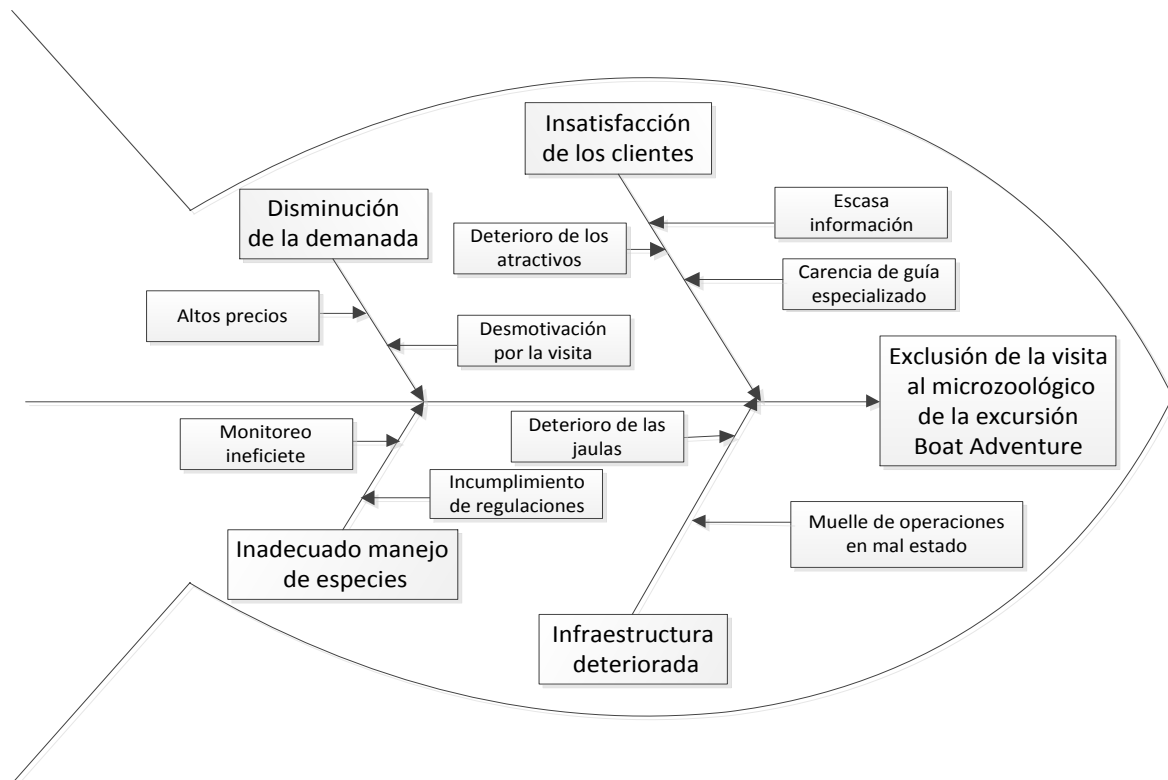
Insatisfacción de los clientes

Escasa información

Deterioro de los atractivos

Carencia de guía especializado

Disminución de la demanada

Altos precios

Desmotivación por la visita

Exclusión de la visita al microzoológico de la excursión Boat Adventure

Monitoreo ineficiete

Deterioro de las jaulas

Incumplimiento de regulaciones

Muelle de operaciones en mal estado

Inadecuado manejo de especies

Infraestructura deteriorada